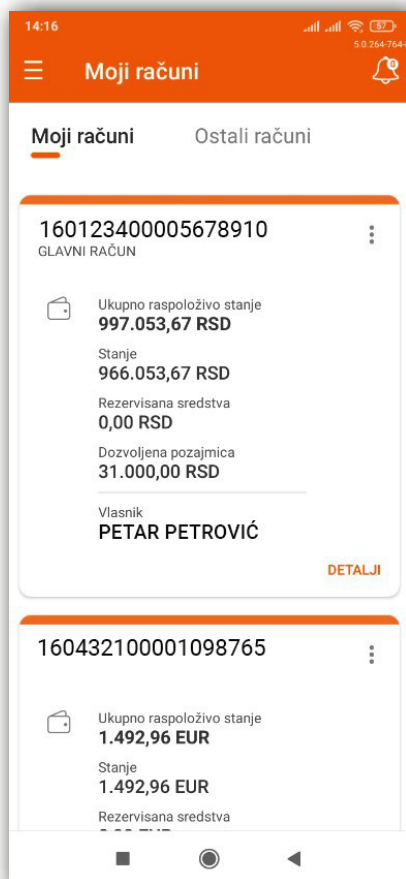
14:16
5.0.264-764-

Moji računi

Moji računi
Ostali računi

160123400005678910
GLAVNI RAČUN

Ukupno raspoloživo stanje
997.053,67 RSD

Stanje
966.053,67 RSD

Rezervisana sredstva
0,00 RSD

Dozvoljena pozajmica
31.000,00 RSD

Vlasnik
PETAR PETROVIĆ

DETALJI

160432100001098765

Ukupno raspoloživo stanje
1.492,96 EUR

Stanje
1.492,96 EUR

Rezervisana sredstva
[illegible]